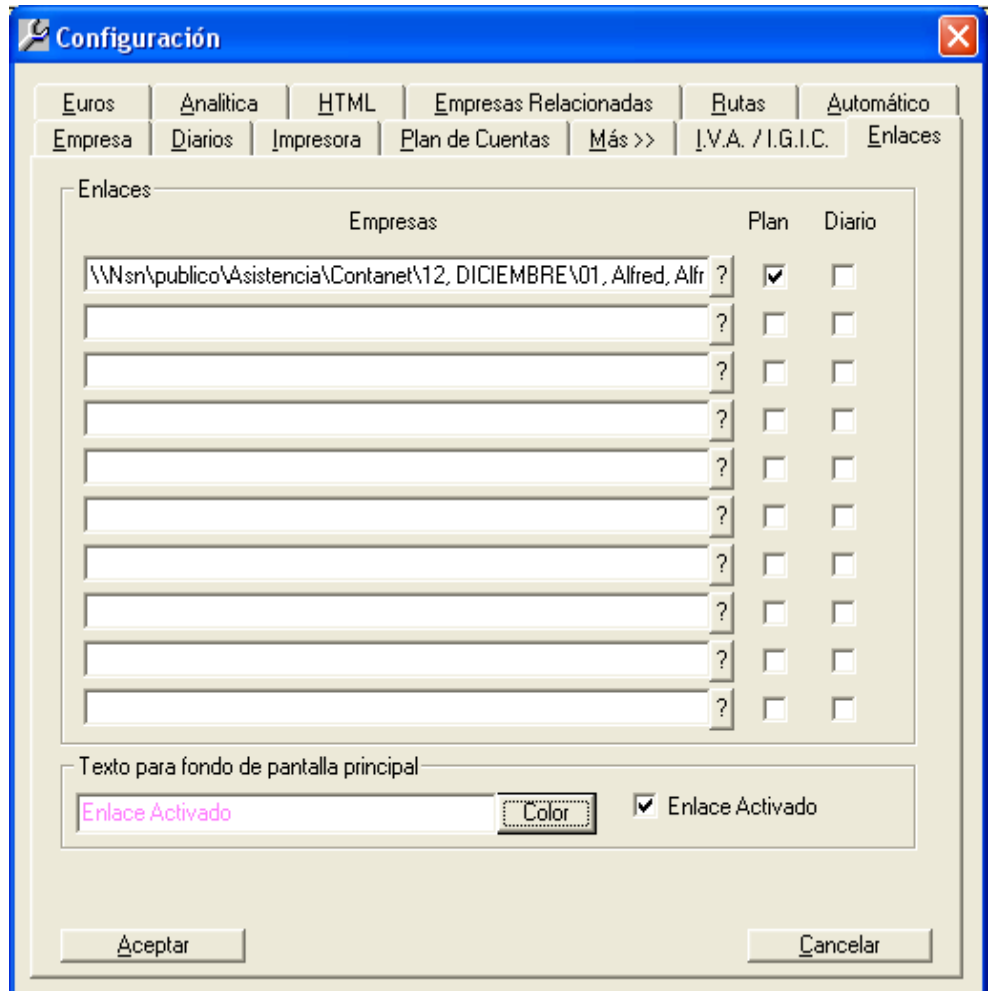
Configuración

Euros | Analitica | HTML | Empresas Relacionadas | Rutas | Automático
Empresa | Diarios | Impresora | Plan de Cuentas | Más >> | I.V.A. / I.G.I.C. | Enlaces

Enlaces

| Empresas | | Plan | Diario |
|---|---|---|---|
| \\Nsn\publico\Asistencia\Contanet\12, DICIEMBRE\01, Alfred, Alfr | ? | ☑ | ☐ |
| | ? | ☐ | ☐ |
| | ? | ☐ | ☐ |
| | ? | ☐ | ☐ |
| | ? | ☐ | ☐ |
| | ? | ☐ | ☐ |
| | ? | ☐ | ☐ |
| | ? | ☐ | ☐ |
| | ? | ☐ | ☐ |
| | ? | ☐ | ☐ |

Texto para fondo de pantalla principal

Enlace Activado
Color
☑ Enlace Activado

Aceptar
Cancelar